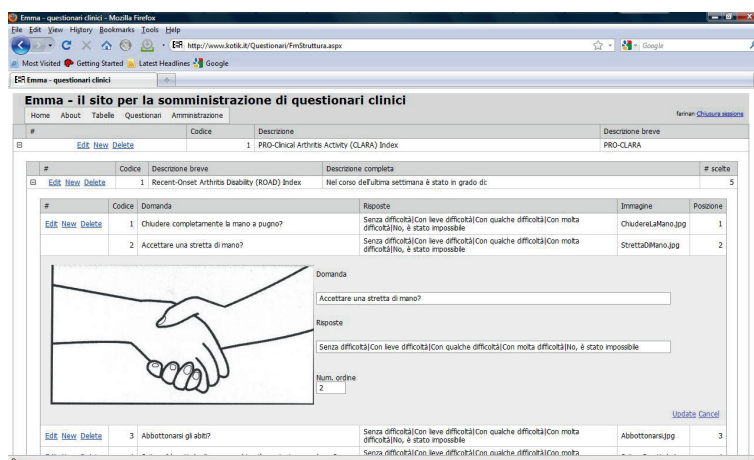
Emma - questionari clinici - Mozilla Firefox

File Edit View History Bookmarks Tools Help

http://www.kotik.it/Questionari/FmStruttura.aspx

Google

Most Visited Getting Started Latest Headlines Google

Emma - questionari clinici

Emma - il sito per la somministrazione di questionari clinici

Home About Tabelle Questionari Amministrazione

farinan Chiusura sessione

| # | Codice | Descrizione | Descrizione breve |
|---|---|---|---|
| Edit New Delete | 1 | PRO-Clinical Arthritis Activty (CLARA) Index | PRO-CLARA |

| # | Codice | Descrizione breve | Descrizione completa | # scelte |
|---|---|---|---|---|
| Edit New Delete | 1 | Recent-Onset Arthritis Disability (ROAD) Index | Nel corso dell'ultima settimana è stato in grado di: | 5 |

| # | Codice | Domanda | Risposte | Immagine | Posizione |
|---|---|---|---|---|---|
| Edit New Delete | 1 | Chiudere completamente la mano a pugno? | Senza difficoltà\|Con lieve difficoltà\|Con qualche difficoltà\|Con molta difficoltà\|No, è stato impossibile | ChiudereLaMano.jpg | 1 |
| | 2 | Accettare una stretta di mano? | Senza difficoltà\|Con lieve difficoltà\|Con qualche difficoltà\|Con molta difficoltà\|No, è stato impossibile | StrettaDiMano.jpg | 2 |

Domanda

Accettare una stretta di mano?

Risposte

Senza difficoltà|Con lieve difficoltà|Con qualche difficoltà|Con molta difficoltà|No, è stato impossibile

Num. ordine

2

Update Cancel

| Edit New Delete | 3 | Abbottonarsi gli abiti? | Senza difficoltà\|Con lieve difficoltà\|Con qualche difficoltà\|Con molta difficoltà\|No, è stato impossibile | Abbottonarsi.jpg | 3 |
|---|---|---|---|---|---|

Senza difficoltà|Con lieve difficoltà|Con qualche difficoltà|Con molta